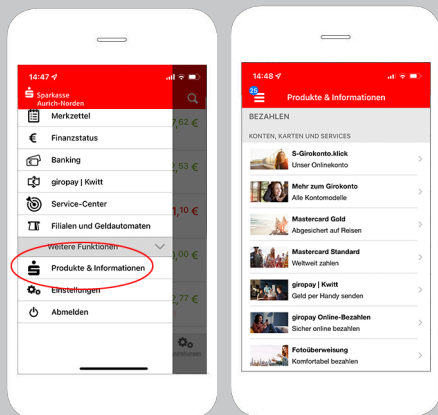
14:47

Sparkasse
Aurich-Norden

Merkzettel
Finanzstatus
Banking
giropay | Kwitt
Service-Center
Filialen und Geldautomaten
Weitere Funktionen
Produkte & Informationen
Einstellungen
Abmelden

7,62 €
2,53 €
1,10 €
1,00 €
2,77 €

14:48

Produkte & Informationen

BEZAHLEN
KONTEN, KARTEN UND SERVICES

S-Girokonto.klick
Unser Onlinekonto

Mehr zum Girokonto
Alle Kontomodelle

Mastercard Gold
Abgesichert auf Reisen

Mastercard Standard
Weltweit zahlen

giropay | Kwitt
Geld per Handy senden

giropay Online-Bezahlen
Sicher online bezahlen

Fotoüberweisung
Komfortabel bezahlen